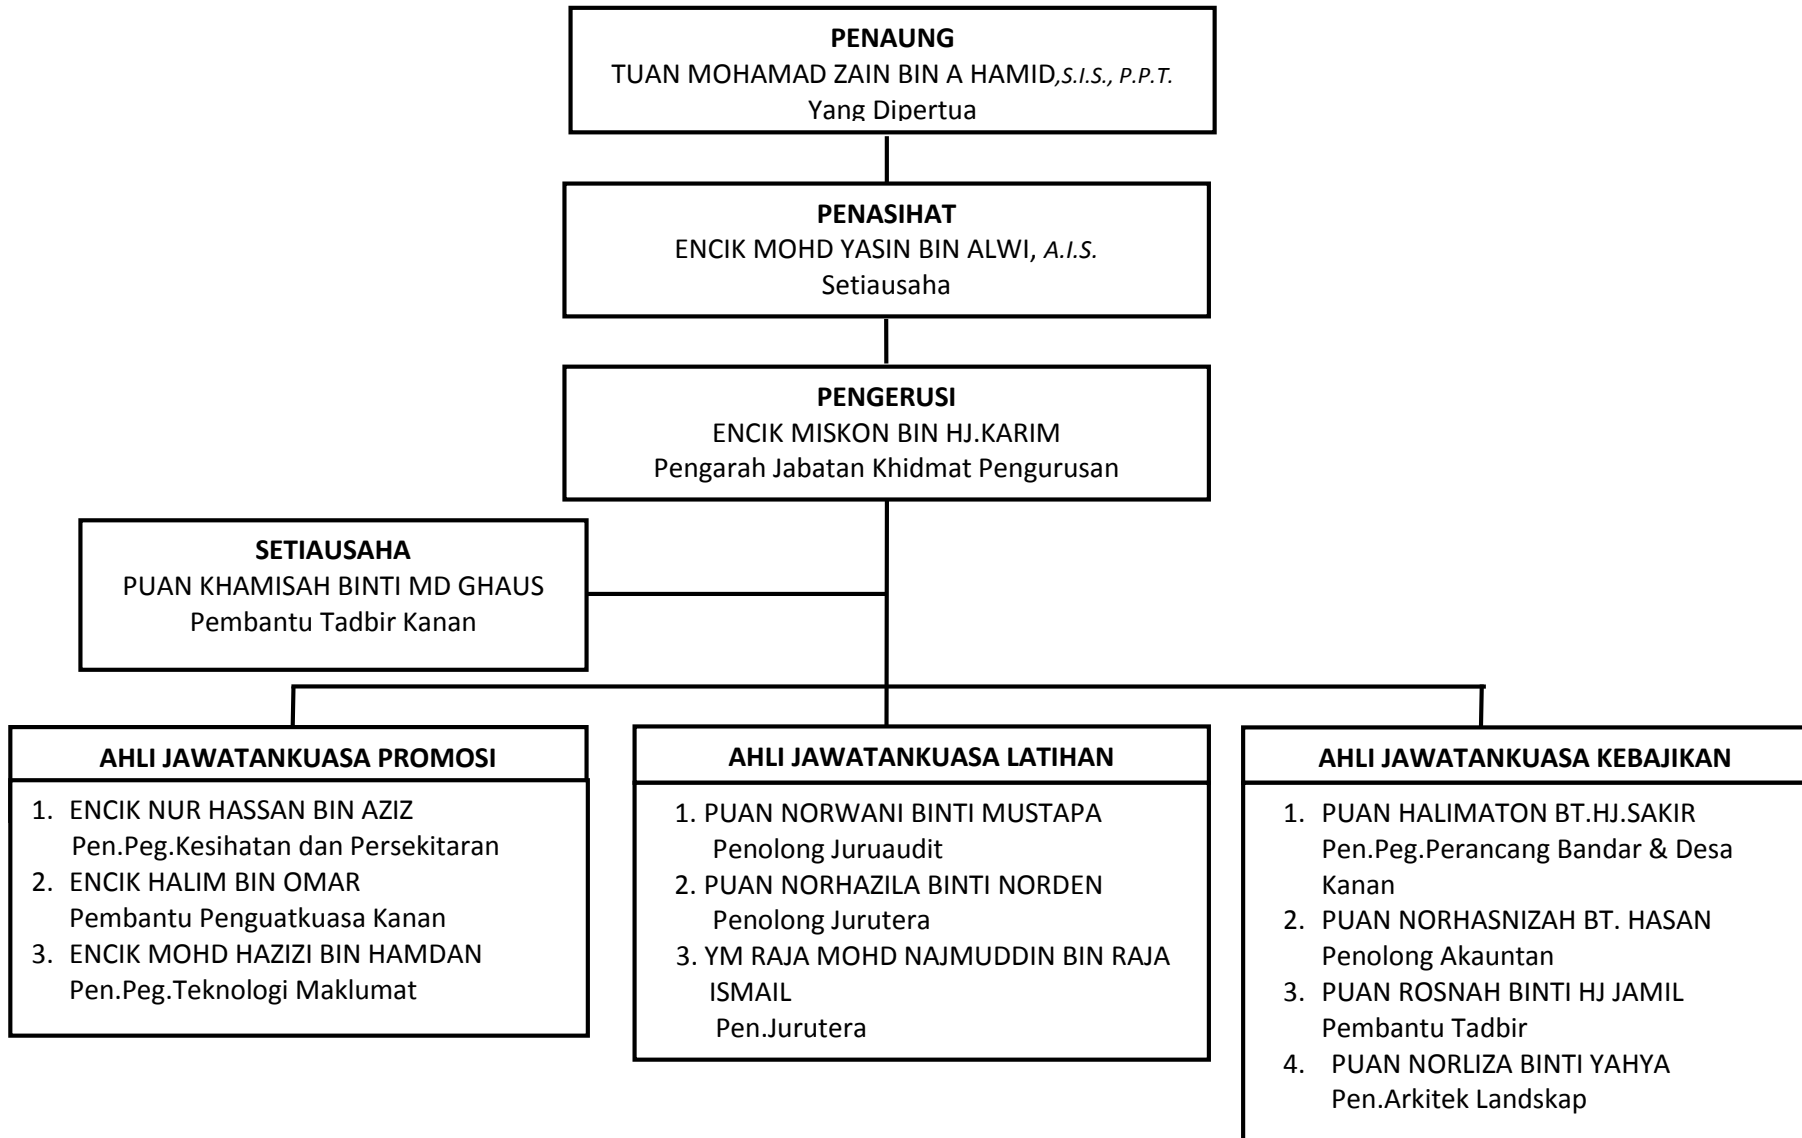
**PENAUNG**
TUAN MOHAMAD ZAIN BIN A HAMID,*S.I.S., P.P.T.*
Yang Dipertua

**PENASIHAT**
ENCIK MOHD YASIN BIN ALWI, *A.I.S.*
Setiausaha

**PENGERUSI**
ENCIK MISKON BIN HJ.KARIM
Pengarah Jabatan Khidmat Pengurusan

**SETIAUSAHA**
PUAN KHAMISAH BINTI MD GHAUS
Pembantu Tadbir Kanan

**AHLI JAWATANKUASA PROMOSI**

1. ENCIK NUR HASSAN BIN AZIZ
Pen.Peg.Kesihatan dan Persekitaran
2. ENCIK HALIM BIN OMAR
Pembantu Penguatkuasa Kanan
3. ENCIK MOHD HAZIZI BIN HAMDAN
Pen.Peg.Teknologi Maklumat

**AHLI JAWATANKUASA LATIHAN**

1. PUAN NORWANI BINTI MUSTAPA
Penolong Juruaudit
2. PUAN NORHAZILA BINTI NORDEN
Penolong Jurutera
3. YM RAJA MOHD NAJMUDDIN BIN RAJA ISMAIL
Pen.Jurutera

**AHLI JAWATANKUASA KEBAJIKAN**

1. PUAN HALIMATON BT.HJ.SAKIR
Pen.Peg.Perancang Bandar & Desa Kanan
2. PUAN NORHASNIZAH BT. HASAN
Penolong Akauntan
3. PUAN ROSNAH BINTI HJ JAMIL
Pembantu Tadbir
4. PUAN NORLIZA BINTI YAHYA
Pen.Arkitek Landskap